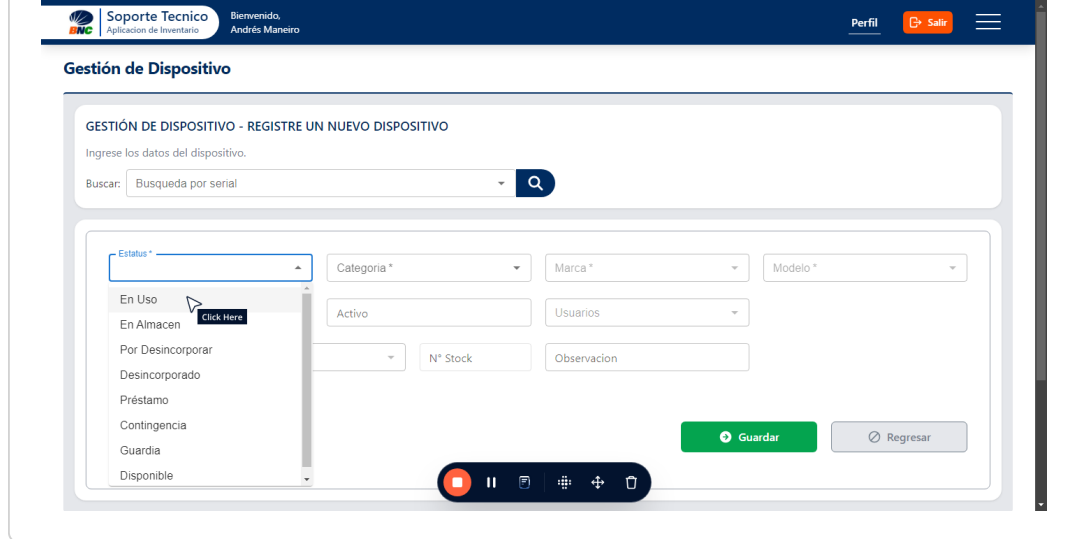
BNC Soporte Tecnico
Aplicacion de Inventario
Bienvenido,
Andrés Maneiro
Perfil
Salir

Gestión de Dispositivo

GESTIÓN DE DISPOSITIVO - REGISTRE UN NUEVO DISPOSITIVO
Ingrese los datos del dispositivo.
Buscar: Busqueda por serial

Estatus *
Categoria *
Marca *
Modelo *
En Uso
Click Here
En Almacen
Por Desincorporar
Desincorporado
Préstamo
Contingencia
Guardia
Disponible
Activo
Usuarios
N° Stock
Observacion
Guardar
Regresar